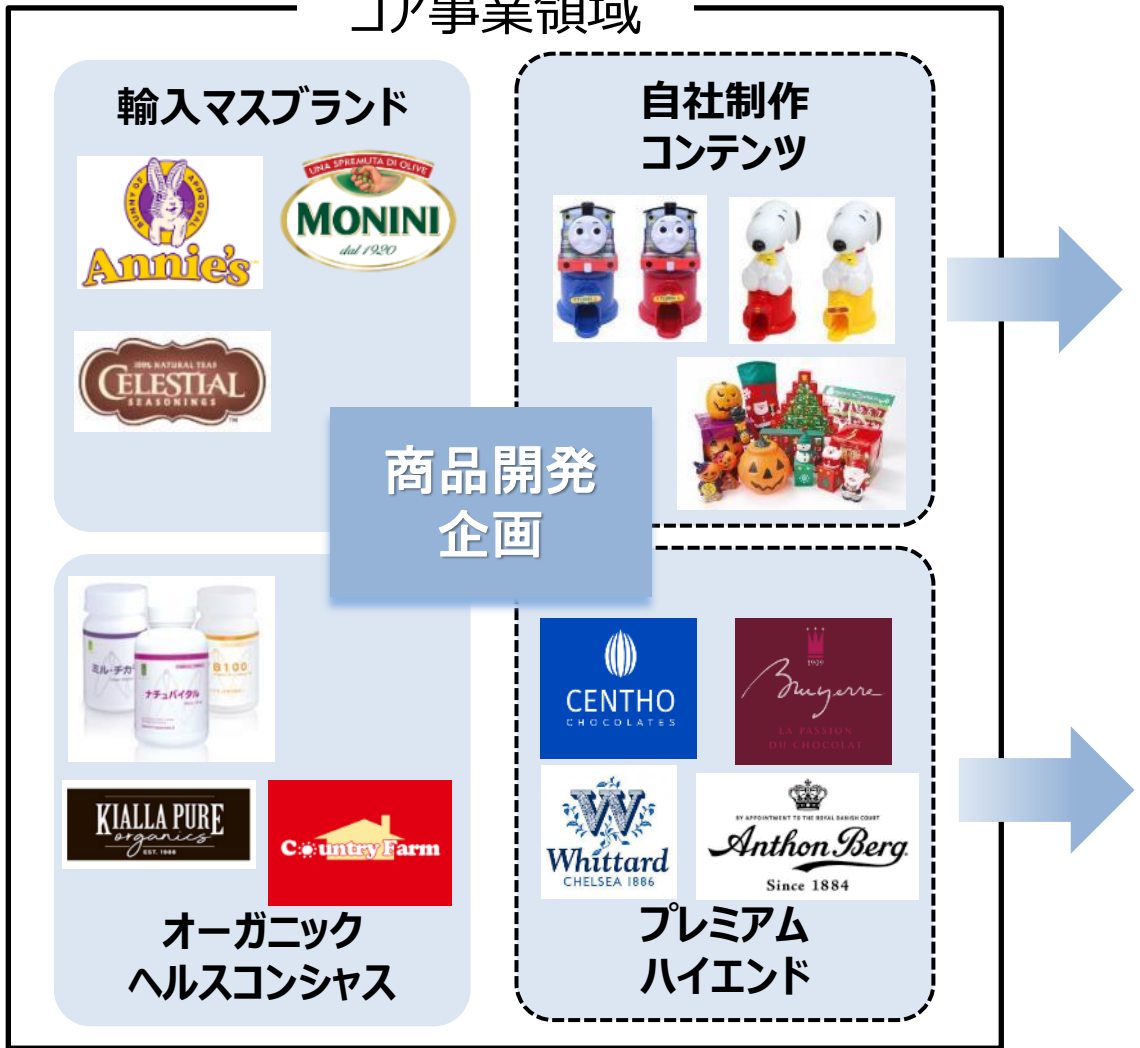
コア事業領域

輸入マスブランド

Annie's

UNA SPREMUTA DI OLIVE
MONINI
dal 1920

100% NATURAL TEAS
CELESTIAL
SEASONINGS

自社制作
コンテンツ

商品開発
企画

ミル・チカ
ナチュバイタル
B100

KIALLA PURE
organics
EST. 1986

Country Farm

オーガニック
ヘルスコンシャス

CENTHO
CHOCOLATES

1920
Bruyerre
LA PASSION
DU CHOCOLAT

Whittard
CHELSEA 1886

BY APPOINTMENT TO THE ROYAL DANISH COURT
Anthon Berg
Since 1884

プレミアム
ハイエンド